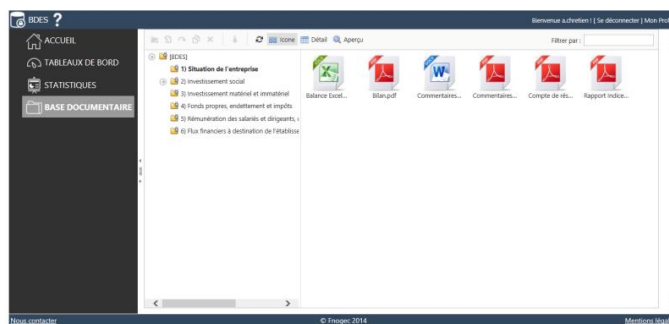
BDES ?

Bienvenue a.chretien ! | Se déconnecter | Mon Pro

ACCUEIL
TABLEAUX DE BORD
STATISTIQUES
BASE DOCUMENTAIRE

Icone
Détail
Aperçu

Filtrer par :

[BDES]
1) Situation de l'entreprise
2) Investissement social
3) Investissement matériel et immatériel
4) Fonds propres, endettement et impôts
5) Rémunération des salariés et dirigeants,
6) Flux financiers à destination de l'établisse

Balance Excel...
Bilan.pdf
Commentaires...
Commentaires...
Compte de rés...
Rapport indice...

Nous contacter
© Frogec 2014
Mentions lég